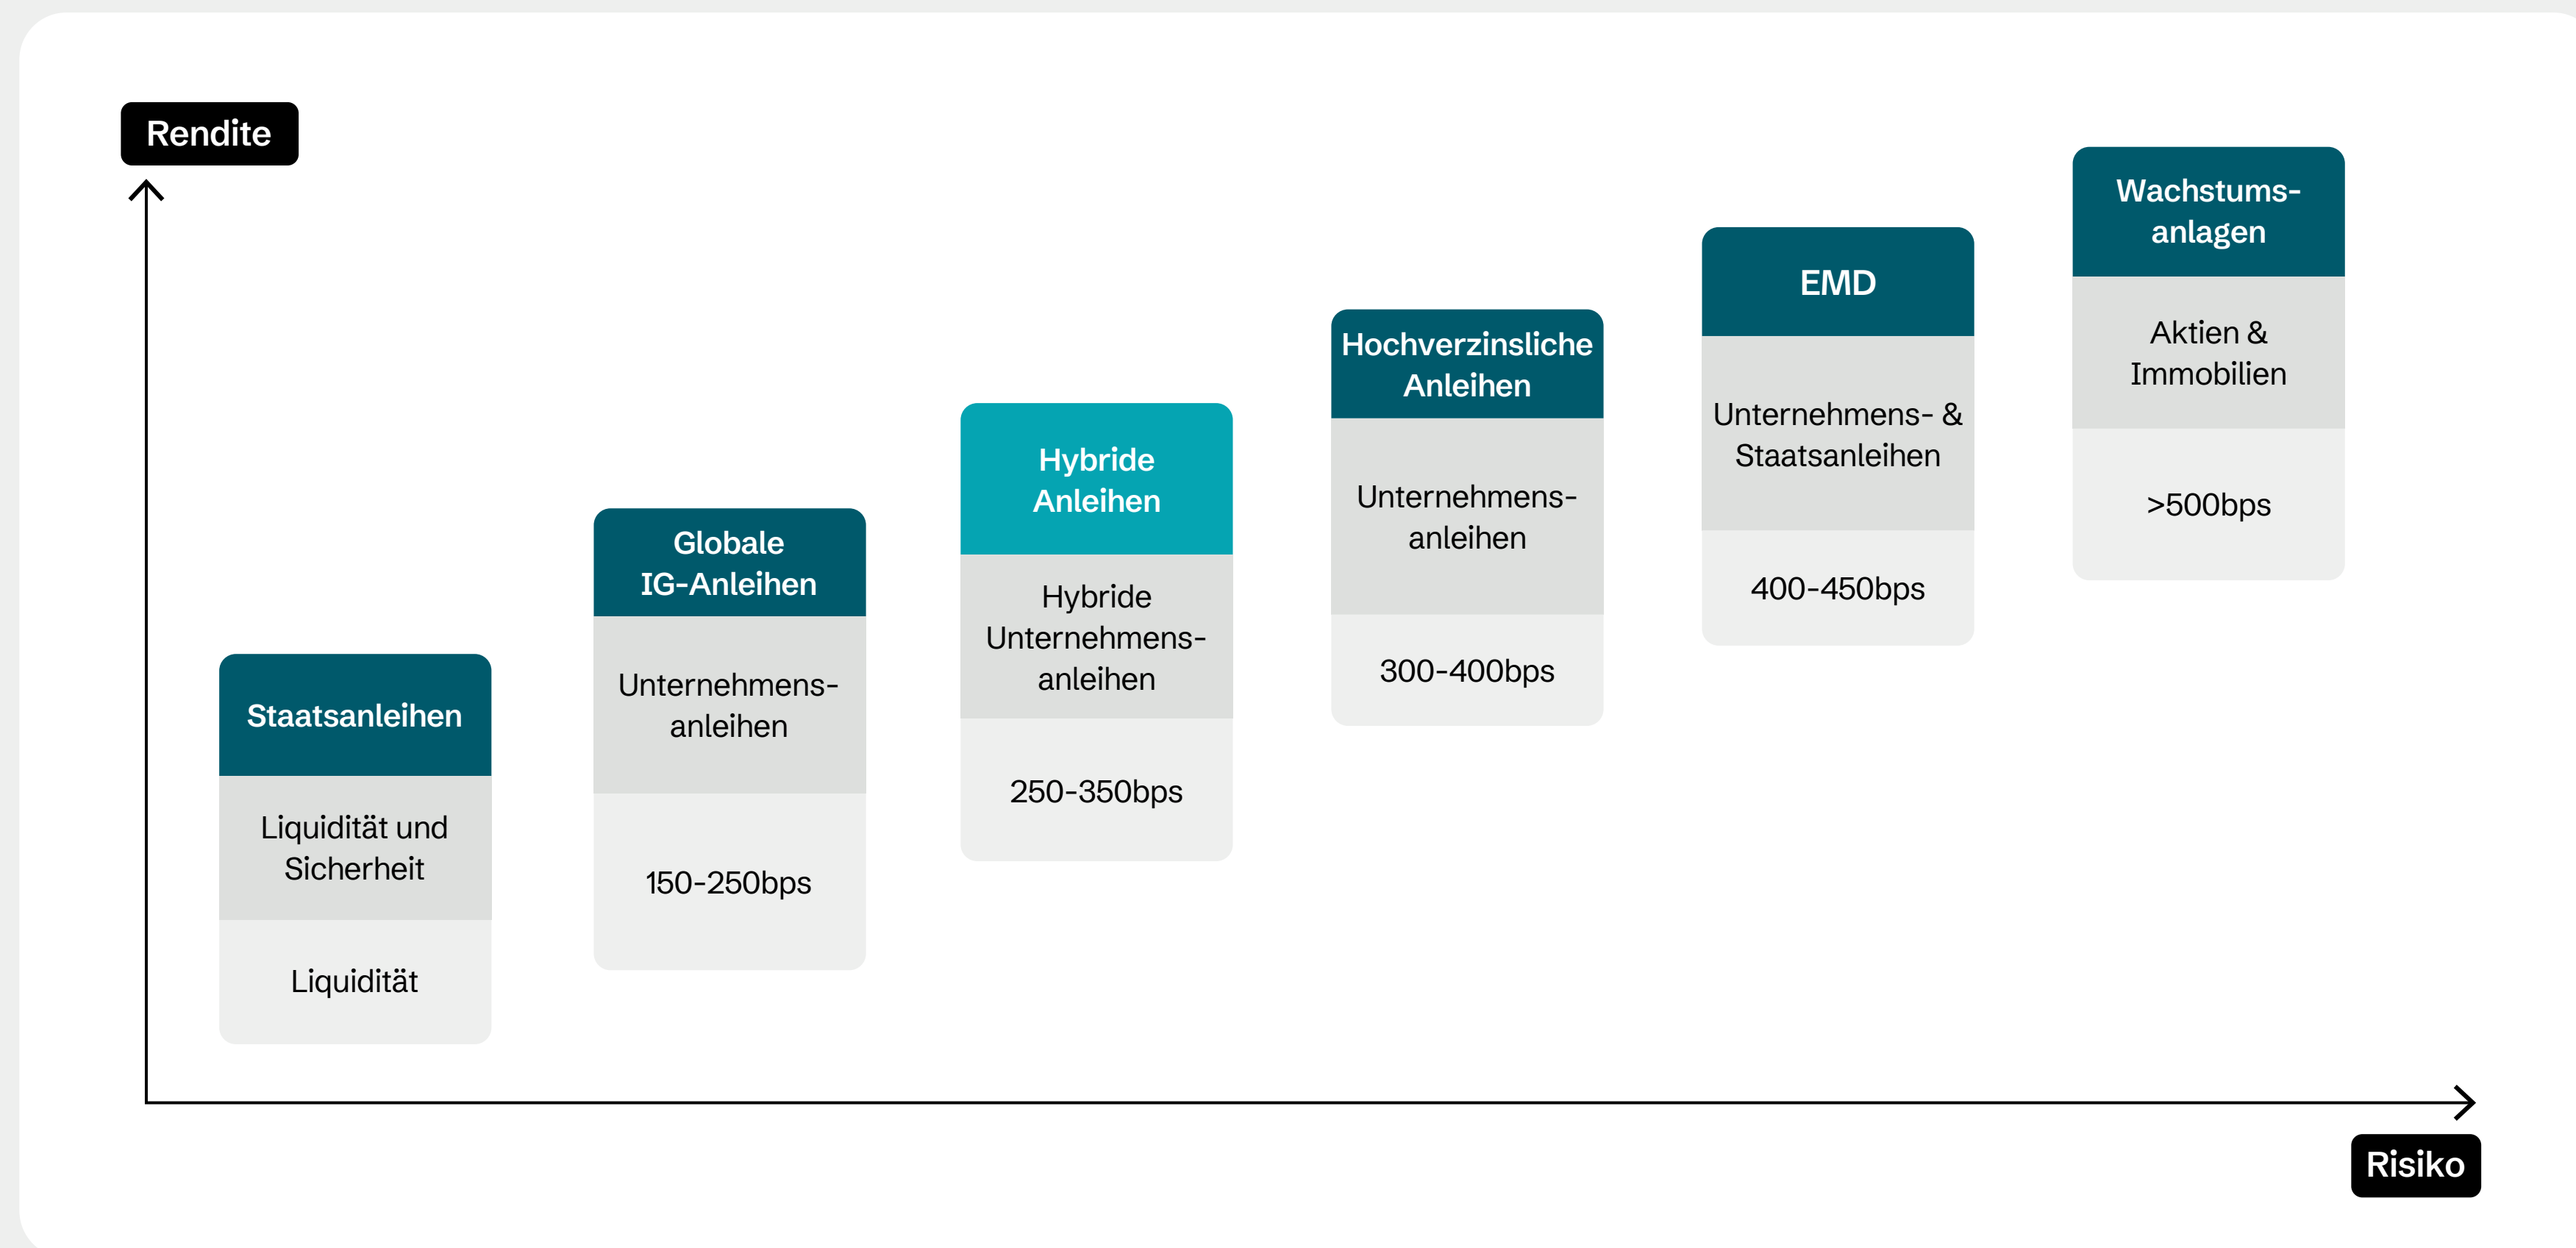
Rendite

Staatsanleihen
Liquidität und Sicherheit
Liquidität

Globale IG-Anleihen
Unternehmensanleihen
150-250bps

Hybride Anleihen
Hybride Unternehmensanleihen
250-350bps

Hochverzinsliche Anleihen
Unternehmensanleihen
300-400bps

EMD
Unternehmens- & Staatsanleihen
400-450bps

Wachstumsanlagen
Aktien & Immobilien
>500bps

Risiko